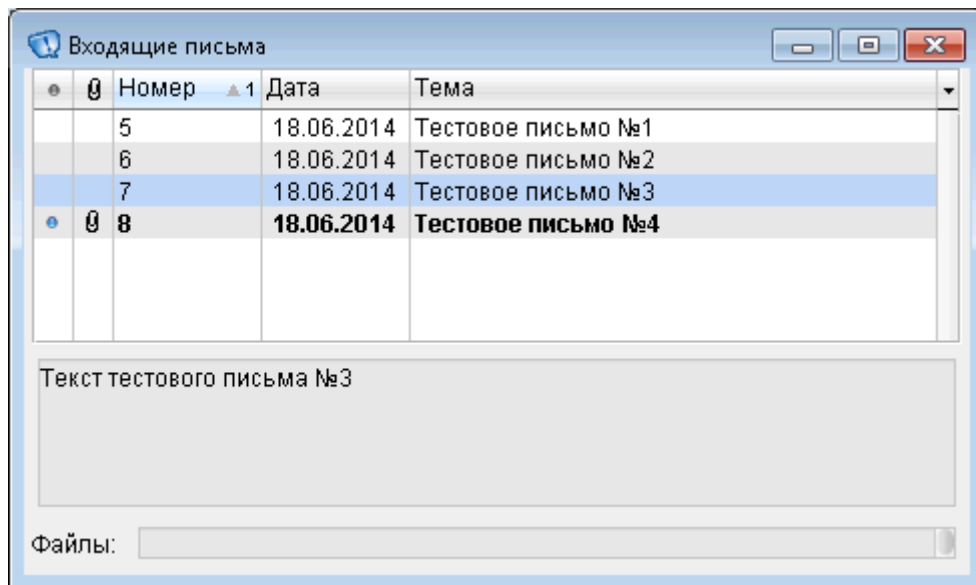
Входящие письма

| | | Номер ▲1 | Дата | Тема |
|---|---|---|---|---|
| | | 5 | 18.06.2014 | Тестовое письмо №1 |
| | | 6 | 18.06.2014 | Тестовое письмо №2 |
| | | 7 | 18.06.2014 | Тестовое письмо №3 |
| | | **8** | **18.06.2014** | **Тестовое письмо №4** |

Текст тестового письма №3

Файлы: